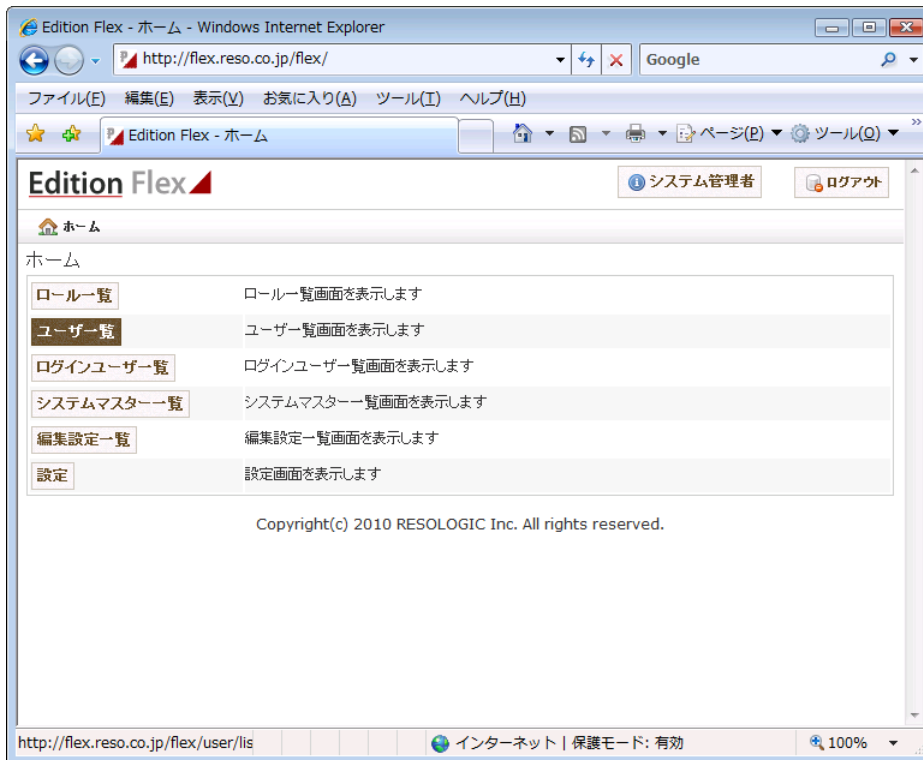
Edition Flex - ホーム - Windows Internet Explorer

http://flex.reso.co.jp/flex/

Google

ファイル(F) 編集(E) 表示(V) お気に入り(A) ツール(T) ヘルプ(H)

Edition Flex - ホーム

ページ(P) ツール(O)

Edition Flex

システム管理者

ログアウト

ホーム

ホーム

| | |
|---|---|
| ロール一覧 | ロール一覧画面を表示します |
| ユーザ一覧 | ユーザ一覧画面を表示します |
| ログインユーザ一覧 | ログインユーザ一覧画面を表示します |
| システムマスター一覧 | システムマスター一覧画面を表示します |
| 編集設定一覧 | 編集設定一覧画面を表示します |
| 設定 | 設定画面を表示します |

Copyright(c) 2010 RESOLOGIC Inc. All rights reserved.

http://flex.reso.co.jp/flex/user/lis

インターネット | 保護モード: 有効

100%